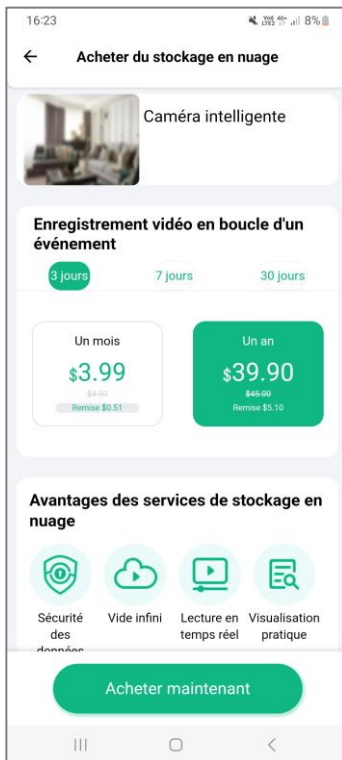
16:23
8%

←
Acheter du stockage en nuage

Caméra intelligente

Enregistrement vidéo en boucle d'un événement

3 jours
7 jours
30 jours

Un mois
$3.99
$4.50
Remise $0.51

Un an
$39.90
$45.00
Remise $5.10

Avantages des services de stockage en nuage

Sécurité des données
Vide infini
Lecture en temps réel
Visualisation pratique

Acheter maintenant